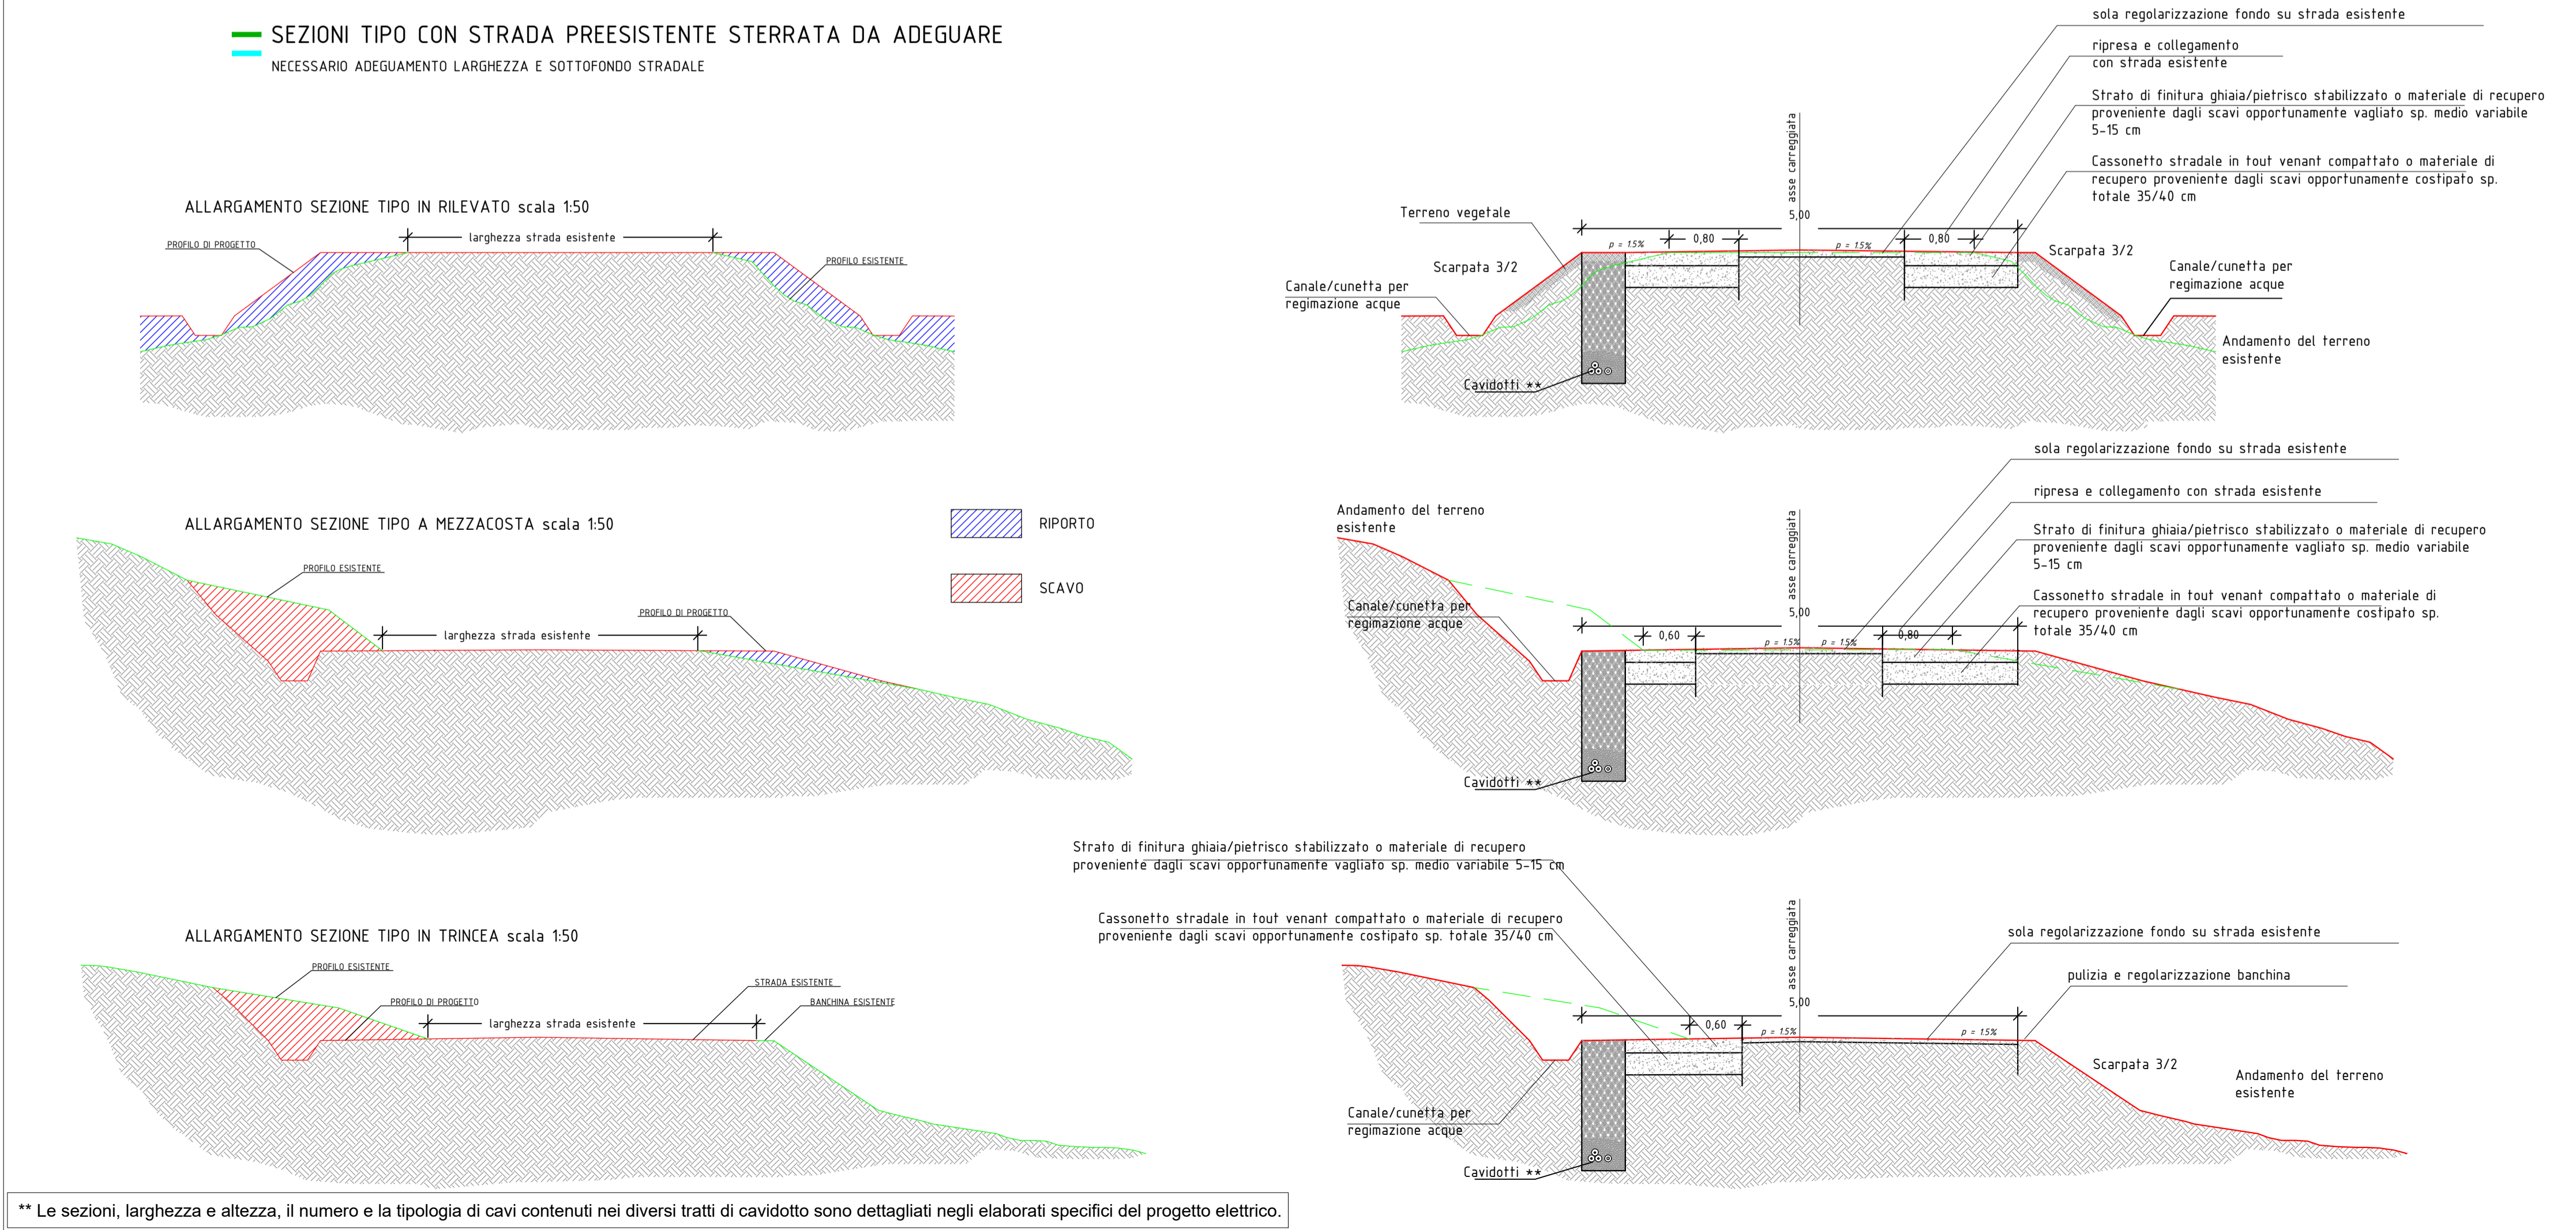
SEZIONI TIPO CON STRADA PREESISTENTE STERRATA DA ADEGUARE
NECESSARIO ADEGUAMENTO LARGHEZZA E SOTTOFONDO STRADALE

ALLARGAMENTO SEZIONE TIPO IN RILEVATO scala 1:50

PROFILO DI PROGETTO
larghezza strada esistente
PROFILO ESISTENTE

ALLARGAMENTO SEZIONE TIPO A MEZZACOSTA scala 1:50

PROFILO ESISTENTE
larghezza strada esistente
PROFILO DI PROGETTO

RIPORTO
SCAVO

ALLARGAMENTO SEZIONE TIPO IN TRINCEA scala 1:50

PROFILO ESISTENTE
PROFILO DI PROGETTO
larghezza strada esistente
STRADA ESISTENTE
BANCHINA ESISTENTE

sola regolarizzazione fondo su strada esistente
ripresa e collegamento con strada esistente
Strato di finitura ghiaia/pietrisco stabilizzato o materiale di recupero proveniente dagli scavi opportunamente vagliato sp. medio variabile 5-15 cm
Cassonetto stradale in tout venant compattato o materiale di recupero proveniente dagli scavi opportunamente costipato sp. totale 35/40 cm
asse carreggiata
5,00
Terreno vegetale
p = 1.5%
0,80
p = 1.5%
0,80
Scarpata 3/2
Scarpata 3/2
Canale/cunetta per regimazione acque
Canale/cunetta per regimazione acque
Andamento del terreno esistente
Cavidotti **

sola regolarizzazione fondo su strada esistente
ripresa e collegamento con strada esistente
Strato di finitura ghiaia/pietrisco stabilizzato o materiale di recupero proveniente dagli scavi opportunamente vagliato sp. medio variabile 5-15 cm
Cassonetto stradale in tout venant compattato o materiale di recupero proveniente dagli scavi opportunamente costipato sp. totale 35/40 cm
Andamento del terreno esistente
asse carreggiata
5,00
Canale/cunetta per regimazione acque
0,60
p = 1.5%
p = 1.5%
0,80
Cavidotti **

Strato di finitura ghiaia/pietrisco stabilizzato o materiale di recupero proveniente dagli scavi opportunamente vagliato sp. medio variabile 5-15 cm
Cassonetto stradale in tout venant compattato o materiale di recupero proveniente dagli scavi opportunamente costipato sp. totale 35/40 cm
asse carreggiata
5,00
sola regolarizzazione fondo su strada esistente
pulizia e regolarizzazione banchina
0,60
p = 1.5%
p = 1.5%
Scarpata 3/2
Andamento del terreno esistente
Canale/cunetta per regimazione acque
Cavidotti **

** Le sezioni, larghezza e altezza, il numero e la tipologia di cavi contenuti nei diversi tratti di cavidotto sono dettagliati negli elaborati specifici del progetto elettrico.